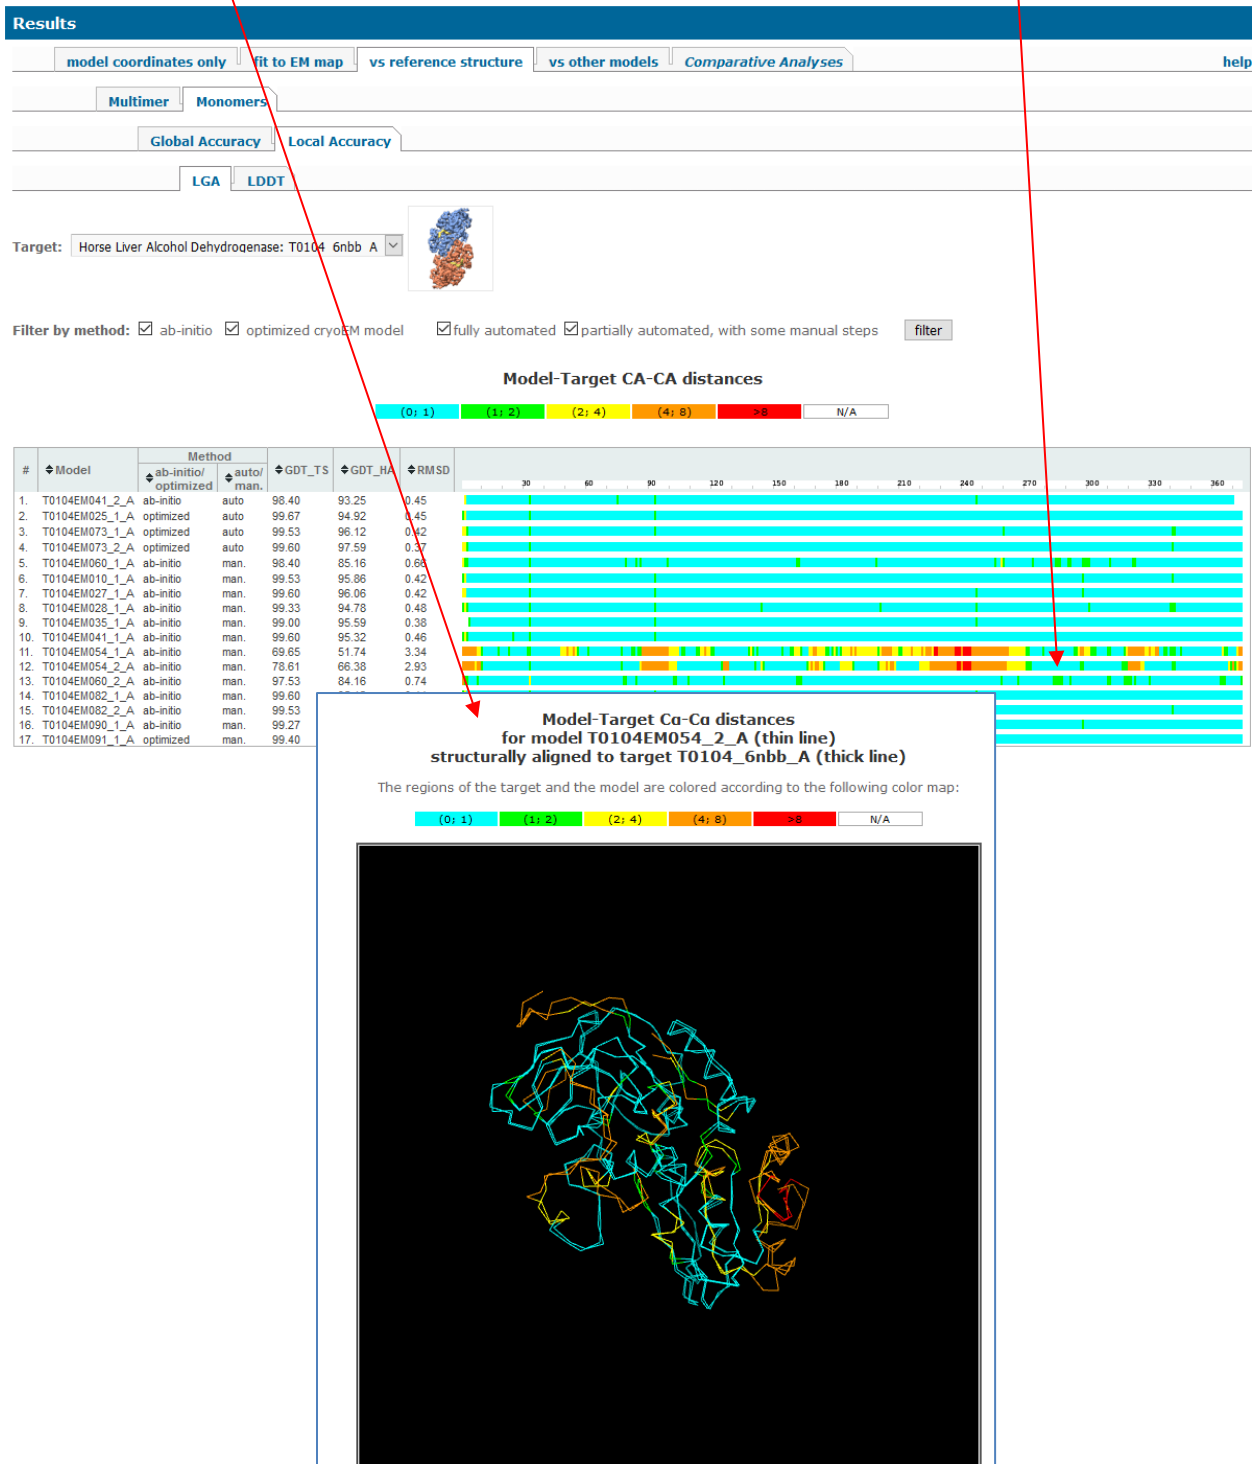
Results

model coordinates only | fit to EM map | vs reference structure | vs other models | Comparative Analyses | help

Multimer | Monomers

Global Accuracy | Local Accuracy

LGA | LDDT

Target: Horse Liver Alcohol Dehydrogenase: T0104 6nbb A

Filter by method: ☑ ab-initio ☑ optimized cryoEM model ☑ fully automated ☑ partially automated, with some manual steps filter

Model-Target CA-CA distances

| (0; 1) | (1; 2) | (2; 4) | (4; 8) | >8 | N/A |
|---|---|---|---|---|---|

| # | Model | Method ab-initio/ optimized | auto/ man. | GDT_TS | GDT_HA | RMSD | 30 60 90 120 150 180 210 240 270 300 330 360 |
|---|---|---|---|---|---|---|---|
| 1. | T0104EM041_2_A | ab-initio | auto | 98.40 | 93.25 | 0.45 | |
| 2. | T0104EM025_1_A | optimized | auto | 99.67 | 94.92 | 0.45 | |
| 3. | T0104EM073_1_A | optimized | auto | 99.53 | 96.12 | 0.42 | |
| 4. | T0104EM073_2_A | optimized | auto | 99.60 | 97.59 | 0.37 | |
| 5. | T0104EM060_1_A | ab-initio | man. | 98.40 | 85.16 | 0.66 | |
| 6. | T0104EM010_1_A | ab-initio | man. | 99.53 | 95.86 | 0.42 | |
| 7. | T0104EM027_1_A | ab-initio | man. | 99.60 | 96.06 | 0.42 | |
| 8. | T0104EM028_1_A | ab-initio | man. | 99.33 | 94.78 | 0.48 | |
| 9. | T0104EM035_1_A | ab-initio | man. | 99.00 | 95.59 | 0.38 | |
| 10. | T0104EM041_1_A | ab-initio | man. | 99.60 | 95.32 | 0.46 | |
| 11. | T0104EM054_1_A | ab-initio | man. | 69.65 | 51.74 | 3.34 | |
| 12. | T0104EM054_2_A | ab-initio | man. | 78.61 | 66.38 | 2.93 | |
| 13. | T0104EM060_2_A | ab-initio | man. | 97.53 | 84.16 | 0.74 | |
| 14. | T0104EM082_1_A | ab-initio | man. | 99.60 | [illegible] | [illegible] | |
| 15. | T0104EM082_2_A | ab-initio | man. | 99.53 | | | |
| 16. | T0104EM090_1_A | ab-initio | man. | 99.27 | | | |
| 17. | T0104EM091_1_A | optimized | man. | 99.40 | | | |

Model-Target Cα-Cα distances
for model T0104EM054_2_A (thin line)
structurally aligned to target T0104_6nbb_A (thick line)

The regions of the target and the model are colored according to the following color map:

| (0; 1) | (1; 2) | (2; 4) | (4; 8) | >8 | N/A |
|---|---|---|---|---|---|